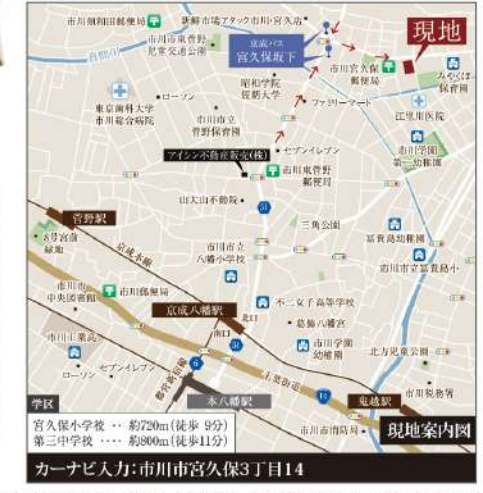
市川稲荷郵便局
新鮮市場アタック市川・宮久保
市川市東菅野児童交通公園
京成バス
宮久保坂下
現地
市川宮久保郵便局
みやくぼ保育園
和洋女子大学
昭和学院
ローソン
東京歯科大学市川総合病院
市川市立菅野保育園
ファミリーマート
江見耳医院
市川市立第一幼稚園
アイシン不動産販売(株)
セブンイレブン
市川東菅野郵便局
山王山不動院
三角公園
菅野駅
京成本線
市川市立八幡小学校
富貴島幼稚園
市川市立富貴島小学校
市川郵便局
京成八幡駅
市川市中央図書館
不二女子高等学校
葛飾八幡宮
市川工業高
市川学園幼稚園
北方児童公園
セブンイレブン
ローソン
本八幡駅
市川税務署
市川市消防局
鬼越駅
学区
宮久保小学校 … 約720m(徒歩 9分)
第三中学校 … 約800m(徒歩11分)
現地案内図
カーナビ入力:市川市宮久保3丁目14